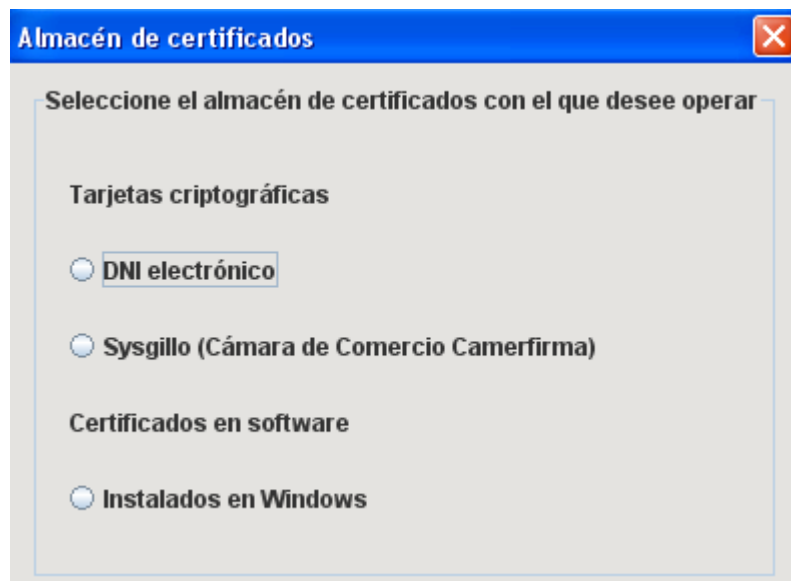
Almacén de certificados

Seleccione el almacén de certificados con el que desee operar

Tarjetas criptográficas

DNI electrónico

Sysgillo (Cámara de Comercio Camerfirma)

Certificados en software

Instalados en Windows